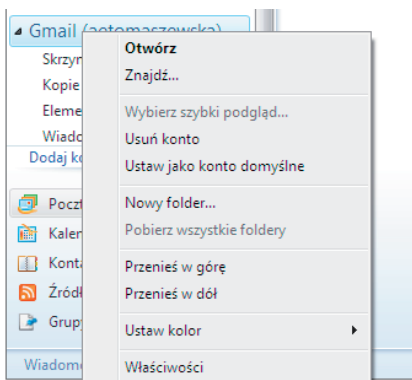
Gmail (aotomaszewska)
Skrzyn
Kopie
Eleme
Wiado
Dodaj ko
Poczt
Kalen
Konta
Źródł
Grup
Wiadom

Otwórz
Znajdź...
Wybierz szybki podgląd...
Usuń konto
Ustaw jako konto domyślne
Nowy folder...
Pobierz wszystkie foldery
Przenieś w górę
Przenieś w dół
Ustaw kolor
Właściwości